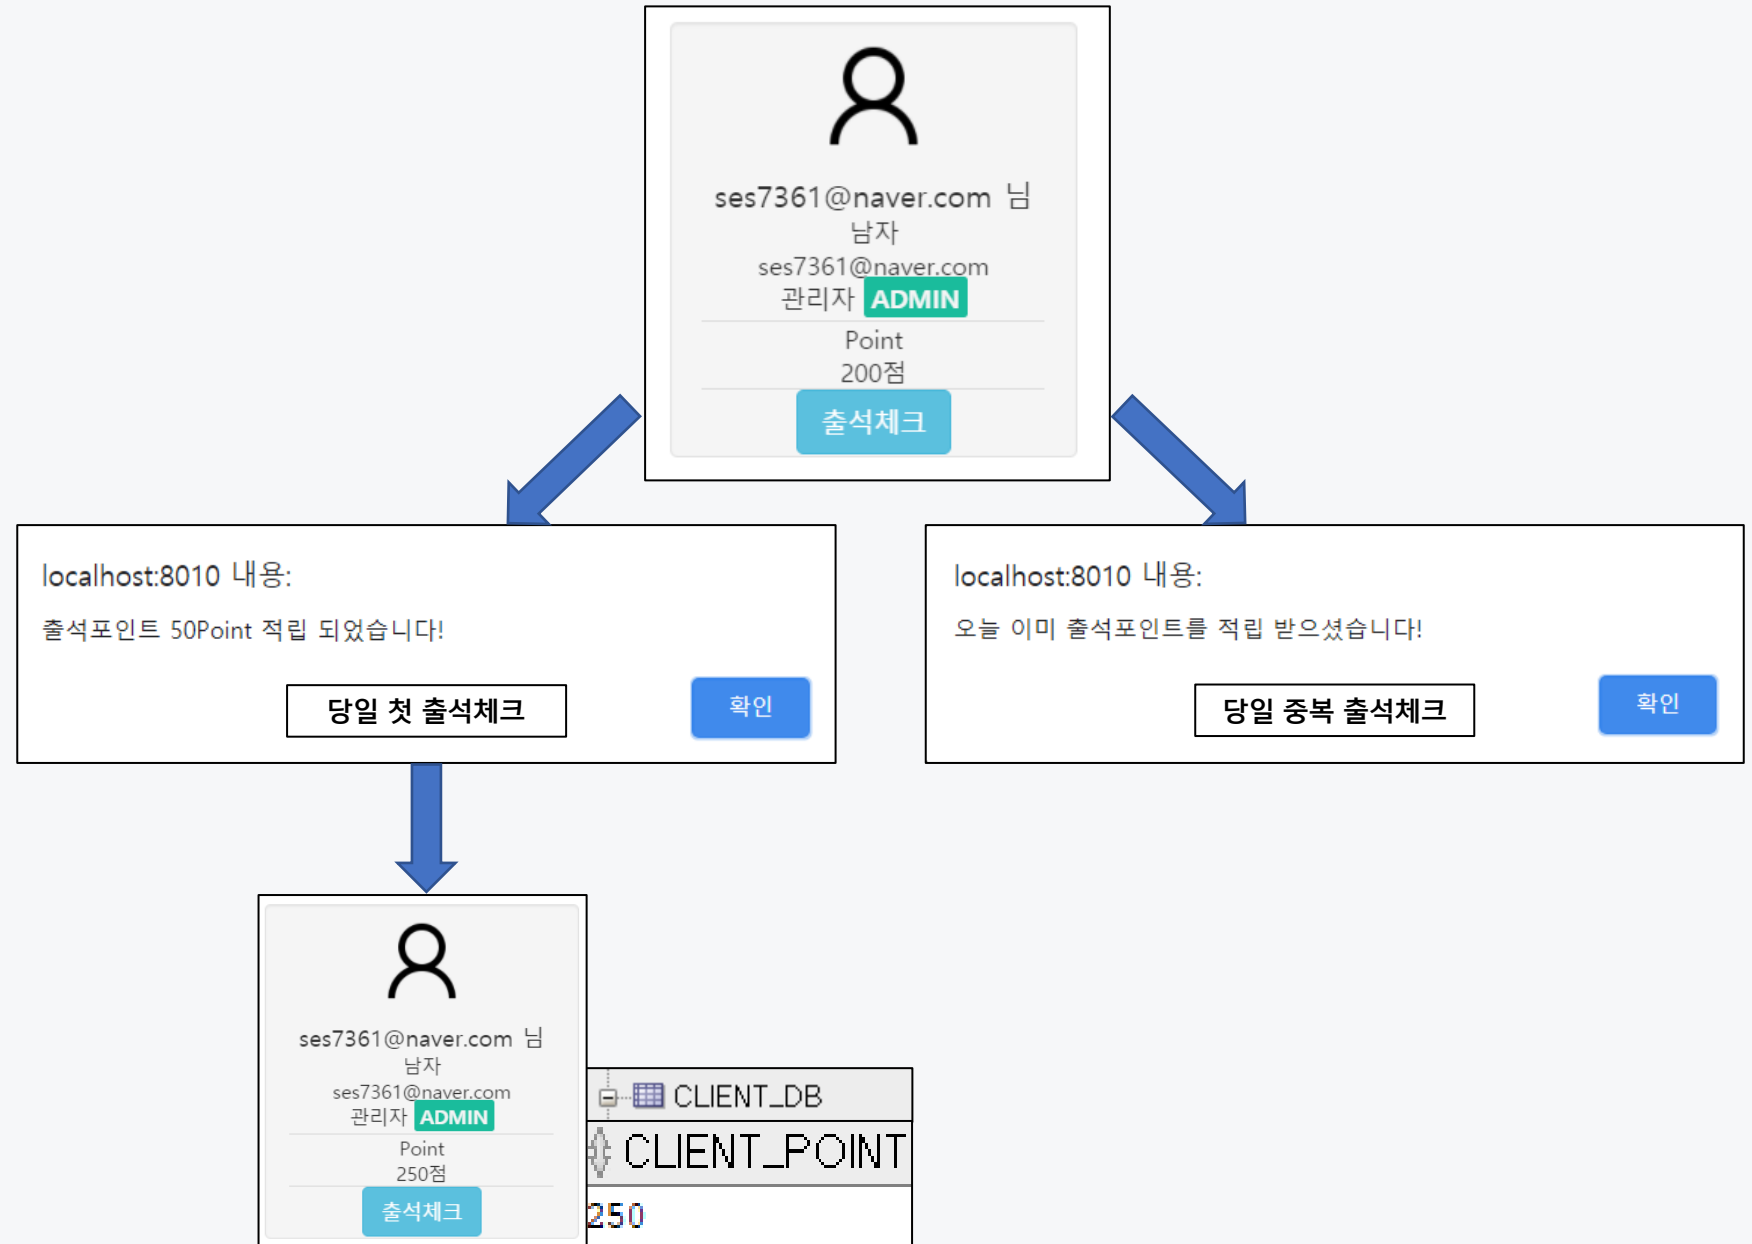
ses7361@naver.com 님
남자
ses7361@naver.com
관리자 ADMIN
Point
200점
출석체크

localhost:8010 내용:
출석포인트 50Point 적립 되었습니다!
당일 첫 출석체크
확인

localhost:8010 내용:
오늘 이미 출석포인트를 적립 받으셨습니다!
당일 중복 출석체크
확인

ses7361@naver.com 님
남자
ses7361@naver.com
관리자 ADMIN
Point
250점
출석체크

CLIENT_DB
CLIENT_POINT
250